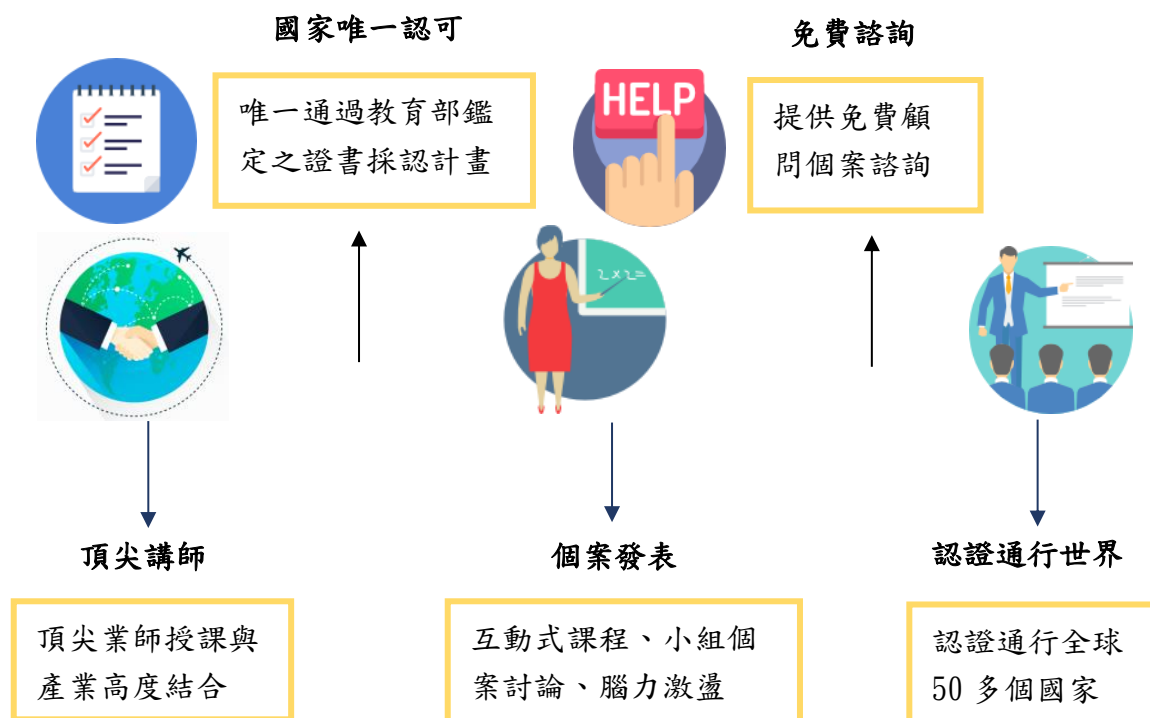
國家唯一認可

唯一通過教育部鑑定之證書採認計畫

HELP

免費諮詢

提供免費顧問個案諮詢

$\sum x z=$

頂尖講師

頂尖業師授課與產業高度結合

個案發表

互動式課程、小組個案討論、腦力激盪

認證通行世界

認證通行全球 50 多個國家